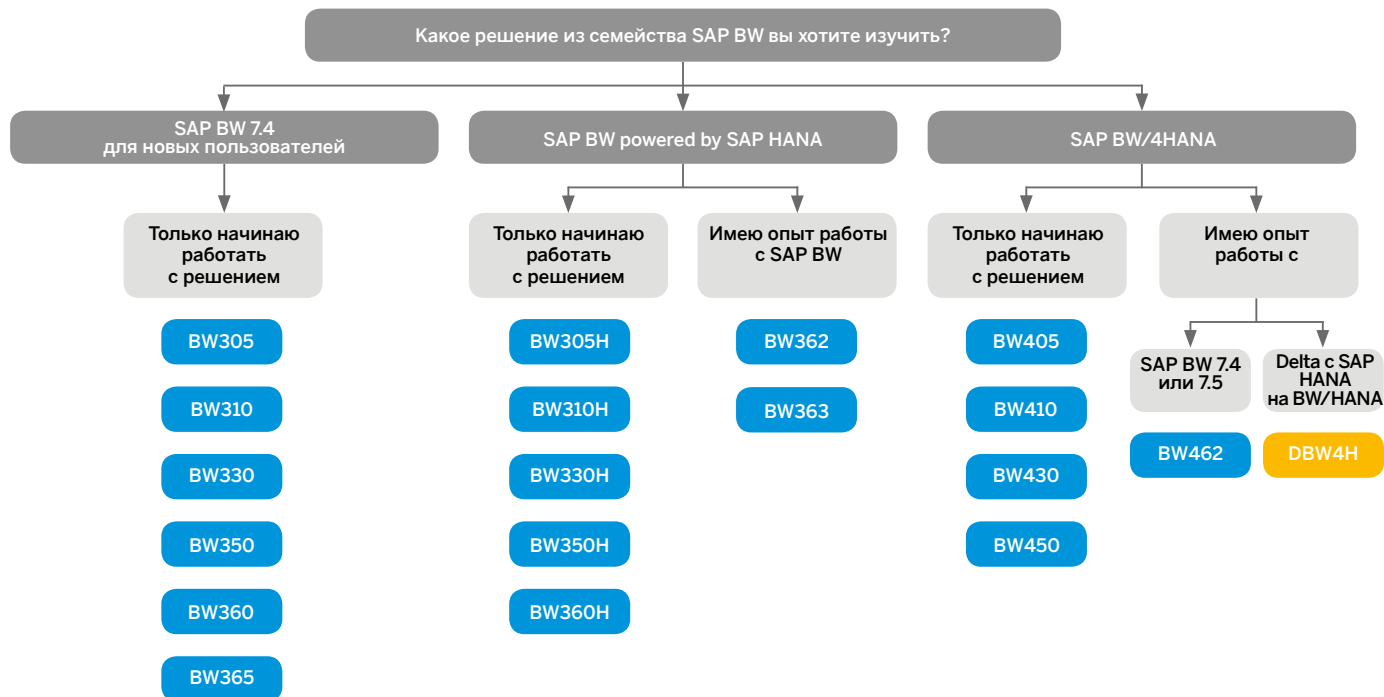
Какое решение из семейства SAP BW вы хотите изучить?

SAP BW 7.4
для новых пользователей

Только начинаю работать с решением

BW305

BW310

BW330

BW350

BW360

BW365

SAP BW powered by SAP HANA

Только начинаю работать с решением

BW305H

BW310H

BW330H

BW350H

BW360H

Имею опыт работы с SAP BW

BW362

BW363

SAP BW/4HANA

Только начинаю работать с решением

BW405

BW410

BW430

BW450

Имею опыт работы с

SAP BW 7.4 или 7.5

BW462

Delta с SAP HANA на BW/HANA

DBW4H